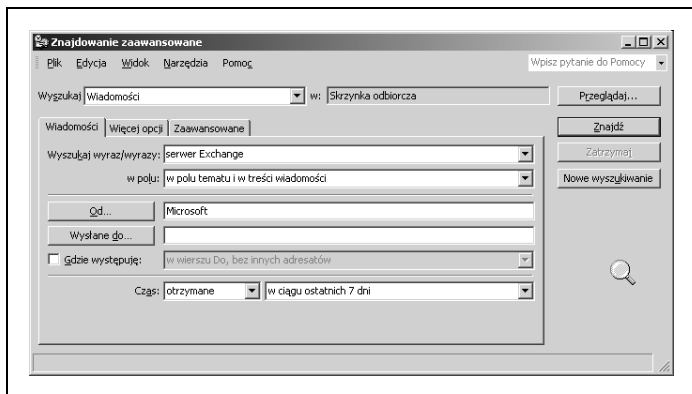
Znajdowanie zaawansowane

Plik Edycja Widok Narzędzia Pomoc

Wpisz pytanie do Pomocy

Wyszukaj Wiadomości w: Skrzynka odbiorcza

Przeglądaj...

Wiadomości | Więcej opcji | Zaawansowane

Znajdź

Zatrzymaj

Nowe wyszukiwanie

Wyszukaj wyraz/wyrazy: serwer Exchange

w polu: w polu tematu i w treści wiadomości

Od... Microsoft

Wysłane do...

Gdzie występuję: w wierszu Do, bez innych adresatów

Czas: otrzymane w ciągu ostatnich 7 dni